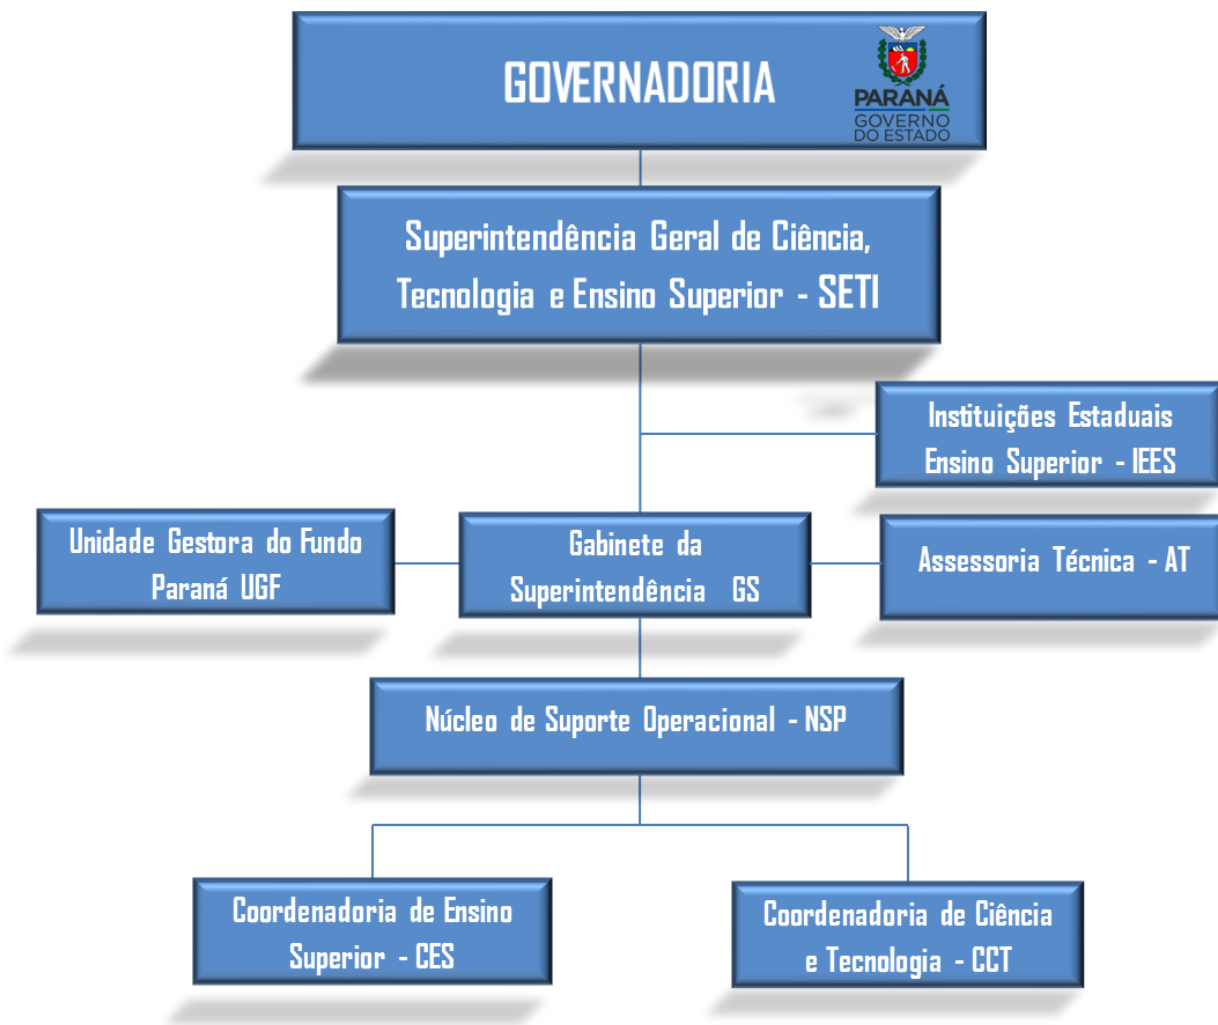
GOVERNADORIA

PARANÁ
GOVERNO DO ESTADO

Superintendência Geral de Ciência, Tecnologia e Ensino Superior - SETI

Instituições Estaduais Ensino Superior - IEES

Unidade Gestora do Fundo Paraná UGF

Gabinete da Superintendência GS

Assessoria Técnica - AT

Núcleo de Suporte Operacional - NSP

Coordenadoria de Ensino Superior - CES

Coordenadoria de Ciência e Tecnologia - CCT